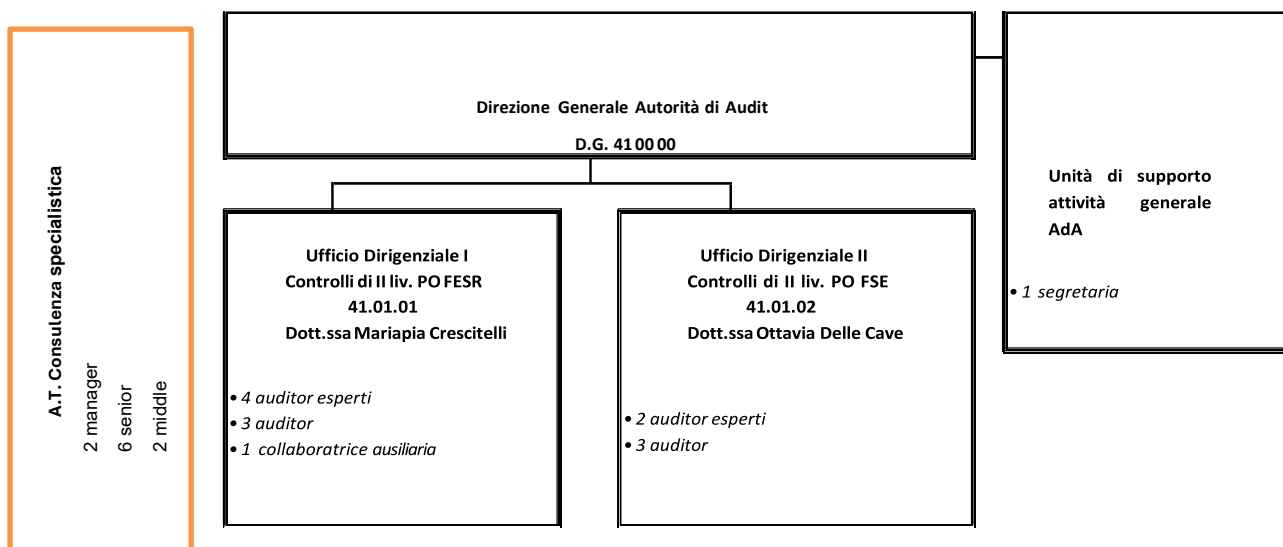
A.T. Consulenza specialistica

2 manager

6 senior

2 middle

Direzione Generale Autorità di Audit

D.G. 41 00 00

Ufficio Dirigenziale I
Controlli di II liv. PO FESR
41.01.01
Dott.ssa Mariapia Crescitelli

• 4 auditor esperti
• 3 auditor
• 1 collaboratrice ausiliaria

Ufficio Dirigenziale II
Controlli di II liv. PO FSE
41.01.02
Dott.ssa Ottavia Delle Cave

• 2 auditor esperti
• 3 auditor

Unità di supporto attività generale AdA

• 1 segretaria